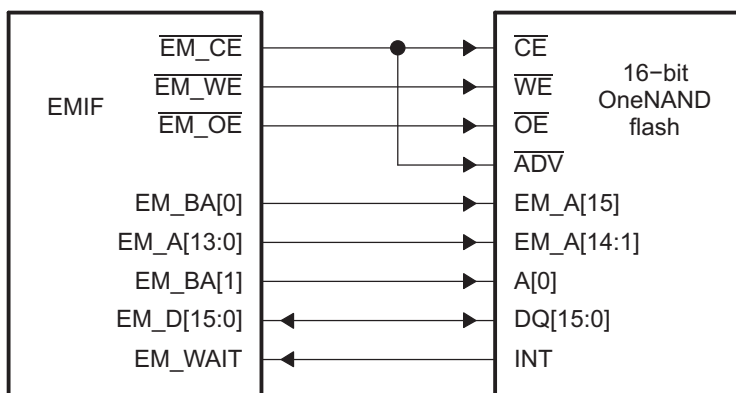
EMIF

$\overline{\text{EM\_CE}}$
$\overline{\text{EM\_WE}}$
$\overline{\text{EM\_OE}}$
EM_BA[0]
EM_A[13:0]
EM_BA[1]
EM_D[15:0]
EM_WAIT

16−bit OneNAND flash

$\overline{\text{CE}}$
$\overline{\text{WE}}$
$\overline{\text{OE}}$
$\overline{\text{ADV}}$
EM_A[15]
EM_A[14:1]
A[0]
DQ[15:0]
INT